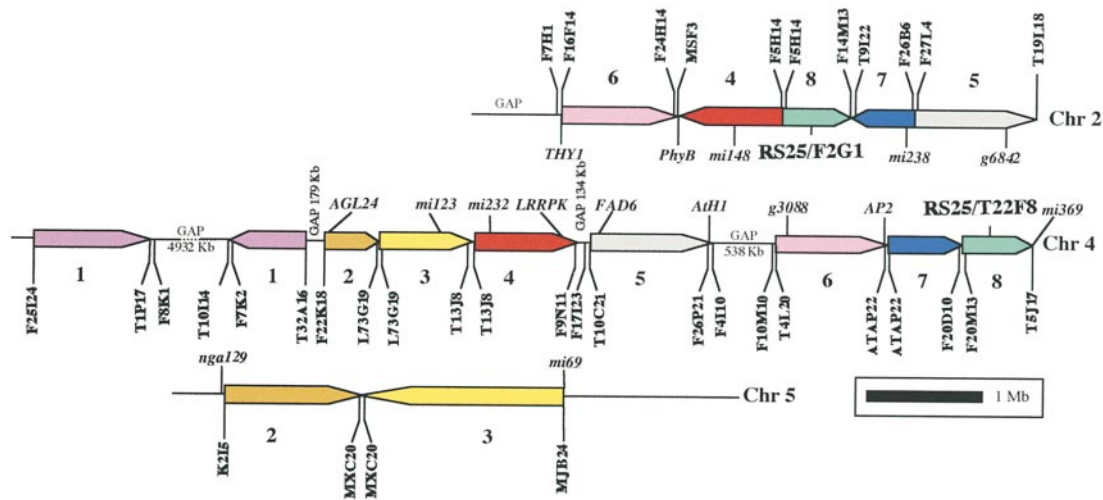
F7H1 F16F14 F24H14 MSF3 F5H14 F5H14 F14M13 T9I22 F26B6 F27L4 T19L18
GAP 6 4 8 7 5 Chr 2
THY1 PhyB mi148 RS25/F2G1 mi238 g6842

AGL24 mi123 mi232 LRRPK FAD6 AtH1 g3088 AP2 RS25/T22F8 mi369
GAP 4932 Kb GAP 179 Kb GAP 134 Kb GAP 538 Kb Chr 4
1 1 2 3 4 5 6 7 8
F25I24 T1P17 F8K1 T10I34 F7K2 T32A16 F22K18 L73G19 L73G19 T13J8 T13J8 F9N11 F17I23 T10C21 F26P21 F4I10 F10M10 T4L20 ATAP22 ATAP22 F20D10 F20M13 T5J17

nga129 mi69
Chr 5
2 3
K2I5 MXC20 MXC20 MJB24

1 Mb